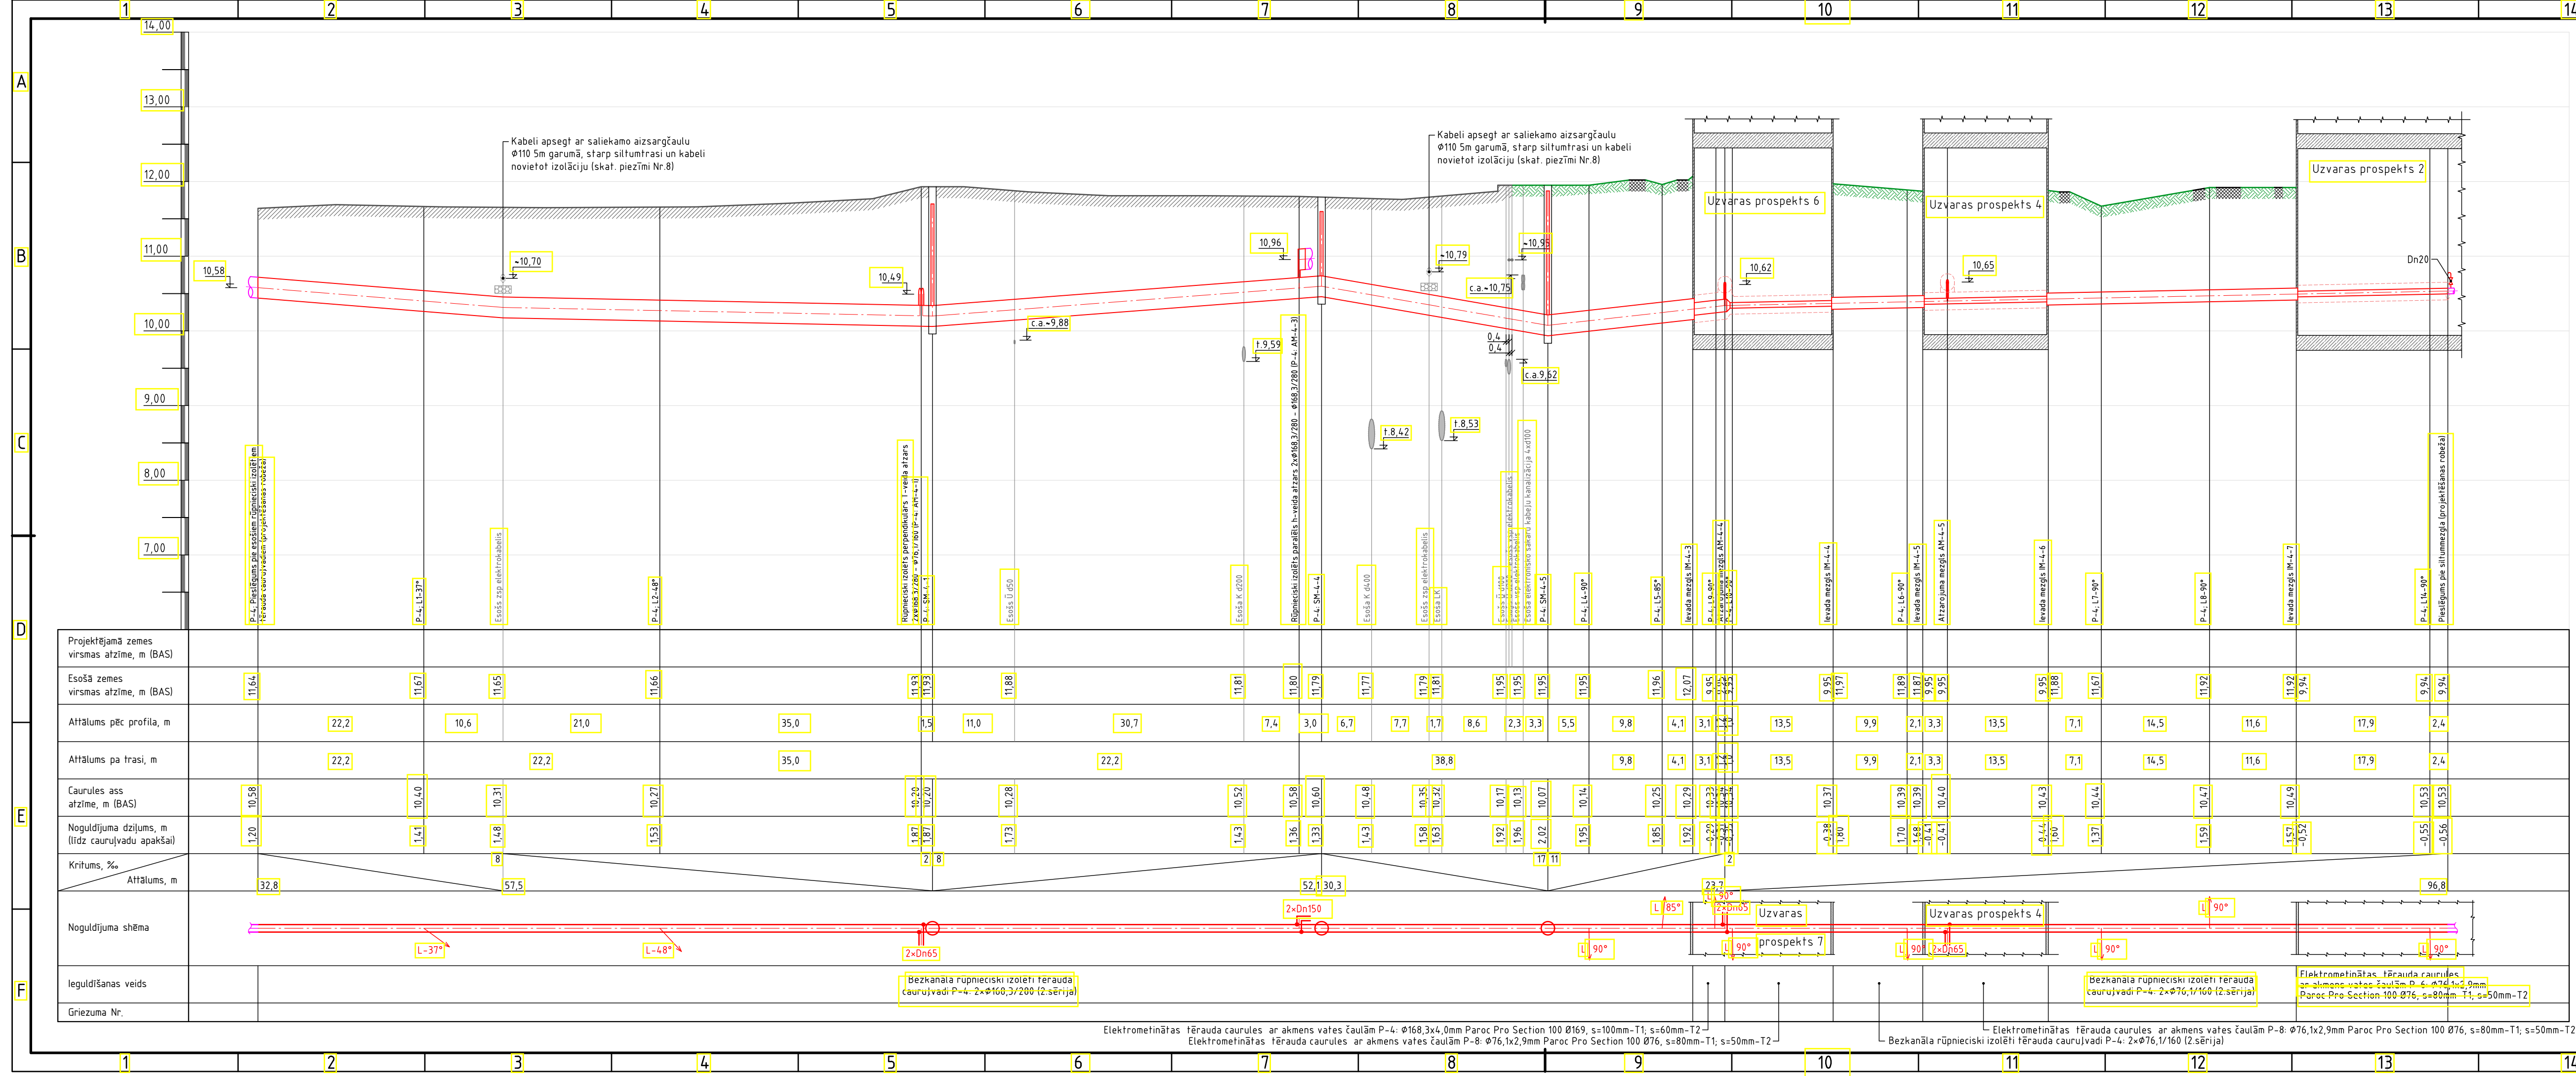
1 2 3 4 5 6 7 8 9 10 11 12 13

A B C D E F

14,00
13,00
12,00
11,00
10,00
9,00
8,00
7,00

Kabeli apsegt ar saliekamo aizsargčaulu Ø110 5m garumā, starp siltumtrasi un kabeli novietot izolāciju (skat. piezīmi Nr.8)

Kabeli apsegt ar saliekamo aizsargčaulu Ø110 5m garumā, starp siltumtrasi un kabeli novietot izolāciju (skat. piezīmi Nr.8)

Uzvaras prospekts 6
Uzvaras prospekts 4
Uzvaras prospekts 2

10,58
~10,70
10,49
c.a.~9,88
10,96
t.9,59
~10,79
c.a.~10,75
~10,95
0,4
0,4
c.a.9,62
10,62
10,65
Dn20
t.8,42
t.8,53

P-4. Pieslēgums pie esošiem rūpnieciski izolētiem tērauda cauruļvadiem (projektēšanas robeža)
P-4. L1-37°
Esošs zsp elektrokabelis
P-4. L2-48°
Rūpnieciski izolēts perpendikulārs T-veida atzars 2xØ168,3/280 - Ø76,1/160 (P-4. AM-4-1)
P-4. SM-4-1
Esošs Ū d50
Esošā K d200
Rūpnieciski izolēts paralēls h-veida atzars 2xØ168,3/280 - Ø168,3/280 (P-4. AM-4-3)
P-4. SM-4-4
Esošā K d400
Esošs zsp elektrokabelis
Esošā LK
Esošā Ū d100
Esošs zsp elektrokabelis
Esošs elektronisko sakaru kabeļu kanalizācija 4xd100
P-4. SM-4-5
P-4. L4-90°
P-4. L5-85°
Ievada mezgls IM-4-3
P-4. L6-90°
Atzarojuma mezgls AM-4-4
P-4. L6-90°
Ievada mezgls IM-4-4
P-4. L6-90°
Ievada mezgls IM-4-5
Atzarojuma mezgls AM-4-5
Ievada mezgls IM-4-6
P-4. L7-90°
P-4. L8-90°
Ievada mezgls IM-4-7
P-4. L14-90°
Pieslēgums pie siltummezgla (projektēšanas robeža)

Projektējamā zemes virsmas atzīme, m (BAS)
Esošā zemes virsmas atzīme, m (BAS)
11,64 11,67 11,65 11,66 11,93 11,93 11,88 11,81 11,80 11,79 11,77 11,79 11,81 11,95 11,95 11,95 11,95 11,96 12,07 9,95 9,95 9,95 11,97 11,89 11,87 9,95 9,95 9,95 11,88 11,67 11,92 11,92 9,94 9,94 9,94
Attālums pēc profila, m
22,2 10,6 21,0 35,0 1,5 11,0 30,7 7,4 3,0 6,7 7,7 1,7 8,6 2,3 3,3 5,5 9,8 4,1 3,1 13,5 9,9 2,1 3,3 13,5 7,1 14,5 11,6 17,9 2,4
Attālums pa trasi, m
22,2 22,2 35,0 22,2 38,8 9,8 4,1 3,1 13,5 9,9 2,1 3,3 13,5 7,1 14,5 11,6 17,9 2,4
Caurules ass atzīme, m (BAS)
10,58 10,40 10,31 10,27 10,20 10,20 10,28 10,52 10,58 10,60 10,48 10,35 10,32 10,17 10,13 10,07 10,14 10,25 10,29 10,37 10,39 10,39 10,40 10,43 10,44 10,47 10,49 10,53 10,53
Noguldījuma dziļums, m (līdz cauruļvadu apakšai)
1,20 1,41 1,48 1,53 1,87 1,87 1,73 1,43 1,36 1,33 1,43 1,58 1,63 1,92 1,96 2,02 1,95 1,85 1,92 -0,38 1,80 1,70 1,68 -0,41 -0,41 -0,44 1,60 1,37 1,59 1,57 -0,52 -0,55 -0,56
Kritums, ‰
Attālums, m
8 2 8 17 11 2
32,8 57,5 52,1 30,3 23,7 96,8
Noguldījuma shēma
L-37° L-48° 2×Dn65 2×Dn150 L 90° L 85° 2×Dn65 L 90° Uzvaras prospekts 7 L 90° 2×Dn65 Uzvaras prospekts 4 L 90° L 90° L 90°
Ieguldīšanas veids
Bezkanāla rūpnieciski izolēti tērauda cauruļvadi P-4: 2×Ø168,3/280 (2.sērija)
Bezkanāla rūpnieciski izolēti tērauda cauruļvadi P-4: 2×Ø76,1/160 (2.sērija)
Elektrometinātas tērauda caurules ar akmens vates čaulām P-6: Ø76,1x2,9mm Paroc Pro Section 100 Ø76, s=80mm-T1; s=50mm-T2
Griezuma Nr.

Elektrometinātas tērauda caurules ar akmens vates čaulām P-4: Ø168,3x4,0mm Paroc Pro Section 100 Ø169, s=100mm-T1; s=60mm-T2
Elektrometinātas tērauda caurules ar akmens vates čaulām P-8: Ø76,1x2,9mm Paroc Pro Section 100 Ø76, s=80mm-T1; s=50mm-T2
Elektrometinātas tērauda caurules ar akmens vates čaulām P-8: Ø76,1x2,9mm Paroc Pro Section 100 Ø76, s=80mm-T1; s=50mm-T2
Bezkanāla rūpnieciski izolēti tērauda cauruļvadi P-4: 2×Ø76,1/160 (2.sērija)